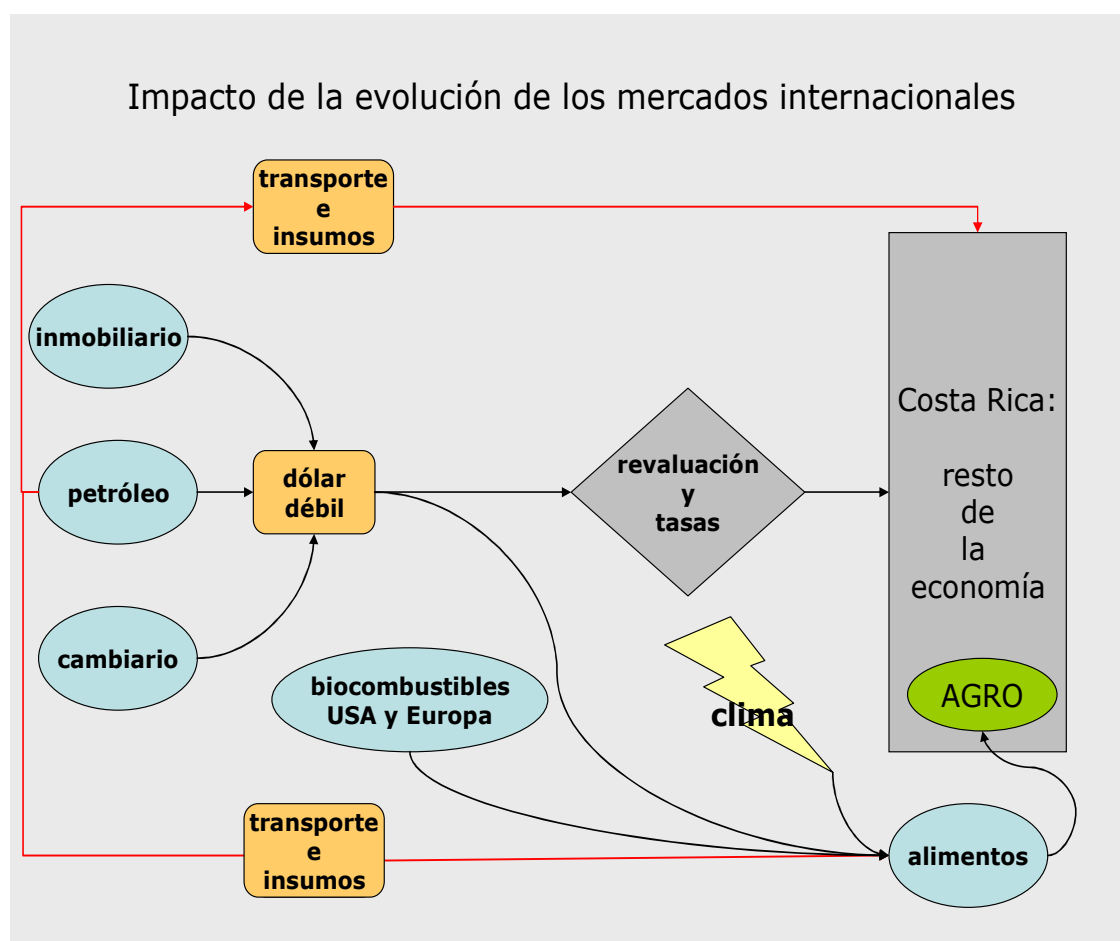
Impacto de la evolución de los mercados internacionales

transporte e insumos

inmobiliario

petróleo

dólar débil

revaluación y tasas

Costa Rica:

resto de la economía

cambiario

biocombustibles USA y Europa

clima

AGRO

transporte e insumos

alimentos